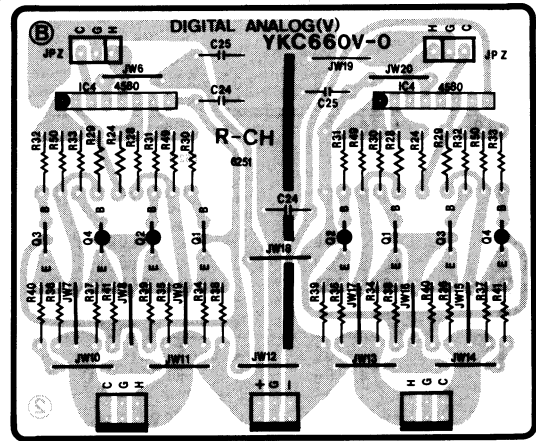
B
DIGITAL ANALOG(V)
YKC660V-0
JPZ
C G H
H G C
JP Z
C25
JW6
JW19
JW20
C24
IC4 4580
C25
IC4 4580
R-CH
6251
R32 R40 R33 R29 R44 R28 R31 R30
R34 R40 R30 R28 R24 R29 R32 R33
C24
Q3 Q4 Q2 Q1
Q2 Q1 Q3 Q4
JW18
R40 R36 JW7 R37 R41 JW8 R38 JW9 R34 R39
R39 JW17 R34 R38 JW16 R36 R40 JW15 R37 R41
JW10
JW11
JW12
JW13
JW14
C G H
+ G I
H G C